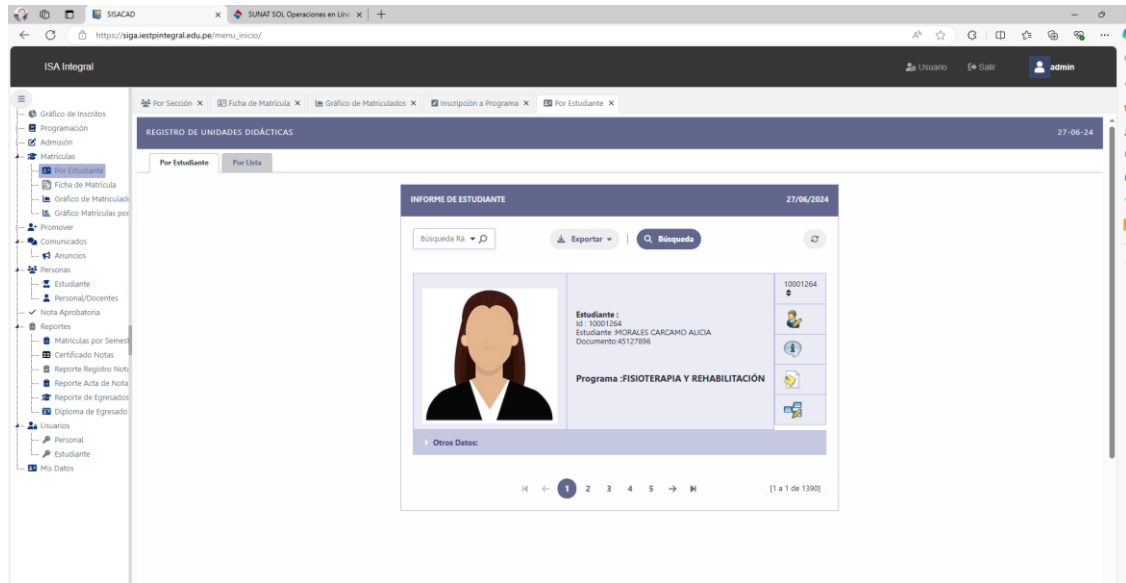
SISACAD
SUNAT SOL Operaciones en Líne
https://siga.iestpintegral.edu.pe/menu_inicio/

ISA Integral
Usuario Salir admin

Gráfico de Inscritos
Programación
Admisión
Matrículas
Por Estudiante
Ficha de Matrícula
Gráfico de Matriculad
Gráfico Matrículas por
Promover
Comunicados
Anuncios
Personas
Estudiante
Personal/Docentes
Nota Aprobatoria
Reportes
Matrículas por Semest
Certificado Notas
Reporte Registro Nota
Reporte Acta de Nota
Reporte de Egresados
Diploma de Egresado
Usuarios
Personal
Estudiante
Mis Datos

Por Sección × Ficha de Matrícula × Gráfico de Matriculados × Inscripción a Programa × Por Estudiante ×

REGISTRO DE UNIDADES DIDÁCTICAS 27-06-24

Por Estudiante | Por Lista

INFORME DE ESTUDIANTE 27/06/2024

Búsqueda Rá | Exportar | Búsqueda

Estudiante :
Id : 10001264
Estudiante :MORALES CARCAMO ALICIA
Documento:45127896

Programa :FISIOTERAPIA Y REHABILITACIÓN

10001264

Otros Datos:

1 2 3 4 5

[1 a 1 de 1390]